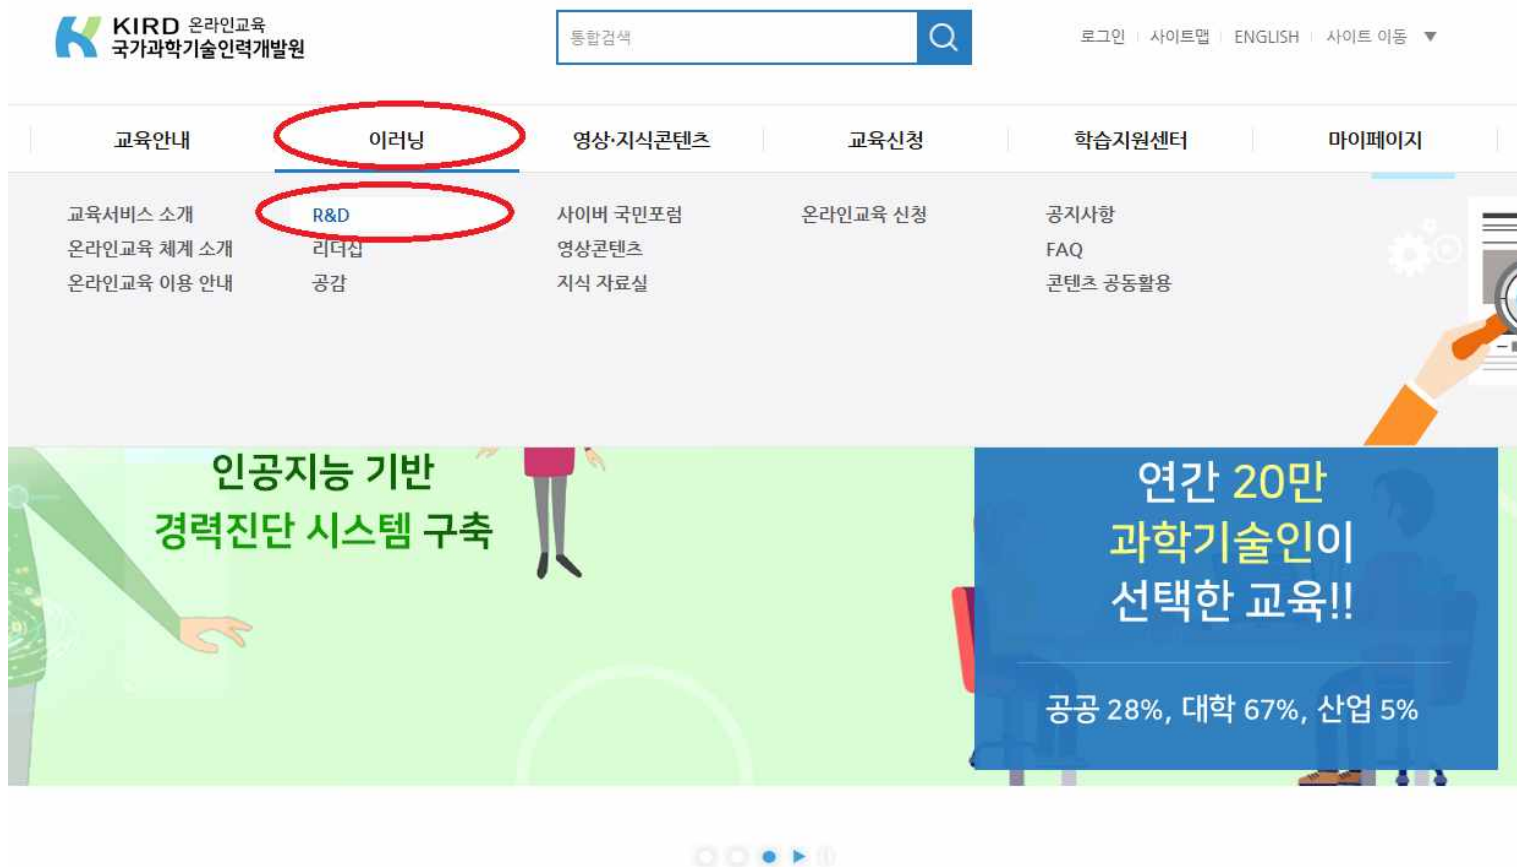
KIRD 온라인교육
국가과학기술인력개발원

통합검색

로그인 | 사이트맵 | ENGLISH | 사이트 이동

교육안내 | 이러닝 | 영상·지식콘텐츠 | 교육신청 | 학습지원센터 | 마이페이지

교육서비스 소개
온라인교육 체계 소개
온라인교육 이용 안내

R&D
리더십
공감

사이버 국민포럼
영상콘텐츠
지식 자료실

온라인교육 신청

공지사항
FAQ
콘텐츠 공동활용

인공지능 기반
경력진단 시스템 구축

연간 20만
과학기술인이
선택한 교육!!

공공 28%, 대학 67%, 산업 5%